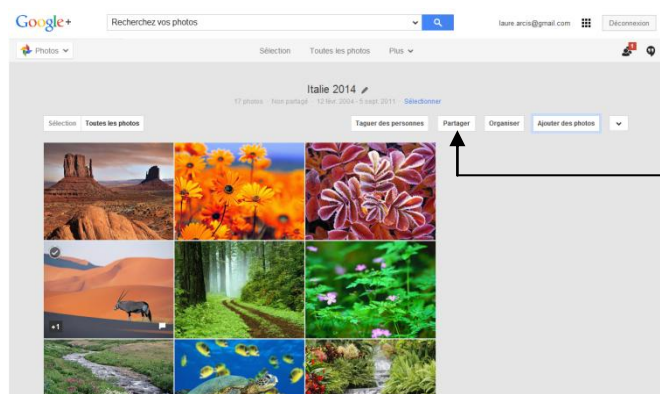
Google+

Recherchez vos photos

laure.arcis@gmail.com

Déconnexion

Photos

Sélection Toutes les photos Plus

Italie 2014

17 photos · Non partagé · 12 févr. 2004 - 5 sept. 2011 · Sélectionner

Sélection Toutes les photos

Taguer des personnes

Partager

Organiser

Ajouter des photos

+1